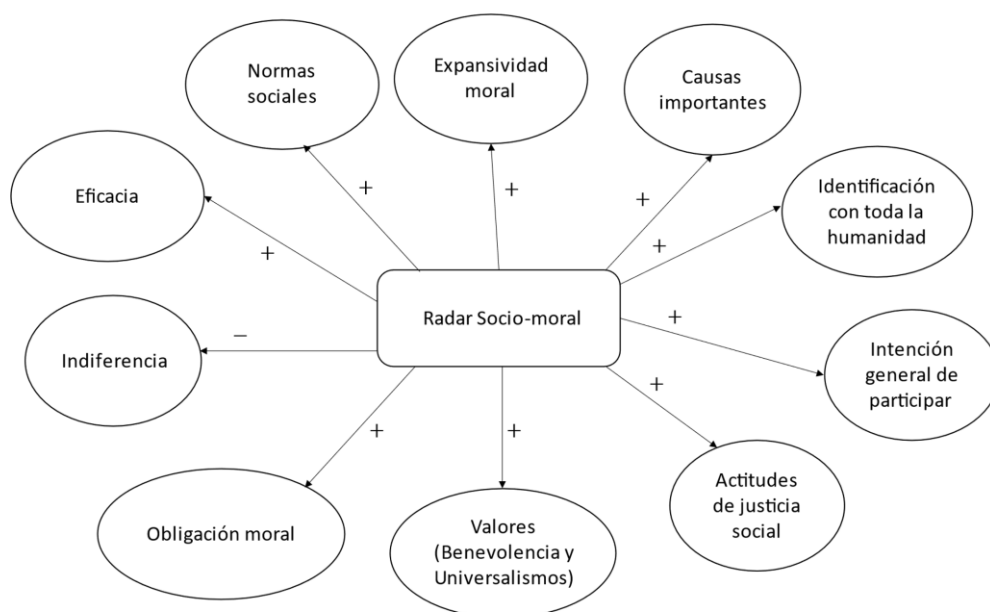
Normas sociales

Expansividad moral

Causas importantes

Eficacia

Identificación con toda la humanidad

Radar Socio-moral

Indiferencia

Intención general de participar

Actitudes de justicia social

Obligación moral

Valores (Benevolencia y Universalismos)

+
+
+
+
+
+
+
+
+
−